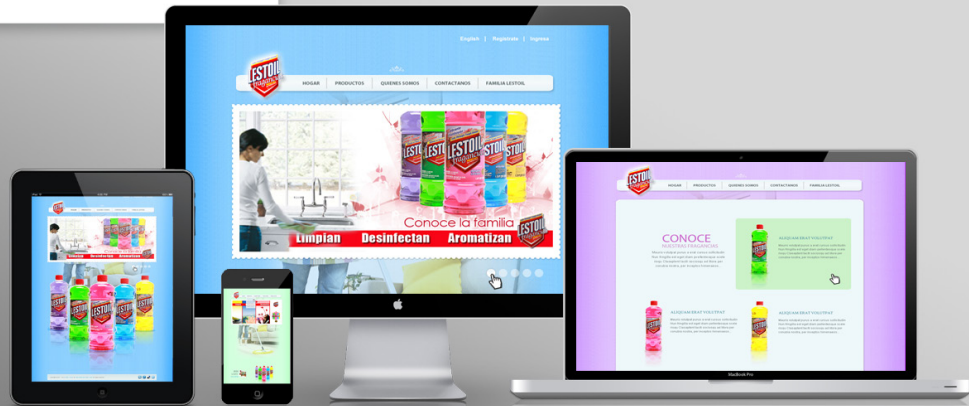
English | Registrate | Ingresa

LESTOIL

HOGAR PRODUCTOS QUIENES SOMOS CONTACTANOS FAMILIA LESTOIL

Conoce la familia

Limpian Desinfectan Aromatizan

LESTOIL

HOGAR PRODUCTOS QUIENES SOMOS CONTACTANOS FAMILIA LESTOIL

CONOCE
NUESTRAS FRAGANCIAS

ALIQUAM ERAT VOLUTPAT

ALIQUAM ERAT VOLUTPAT

ALIQUAM ERAT VOLUTPAT

MacBook Pro